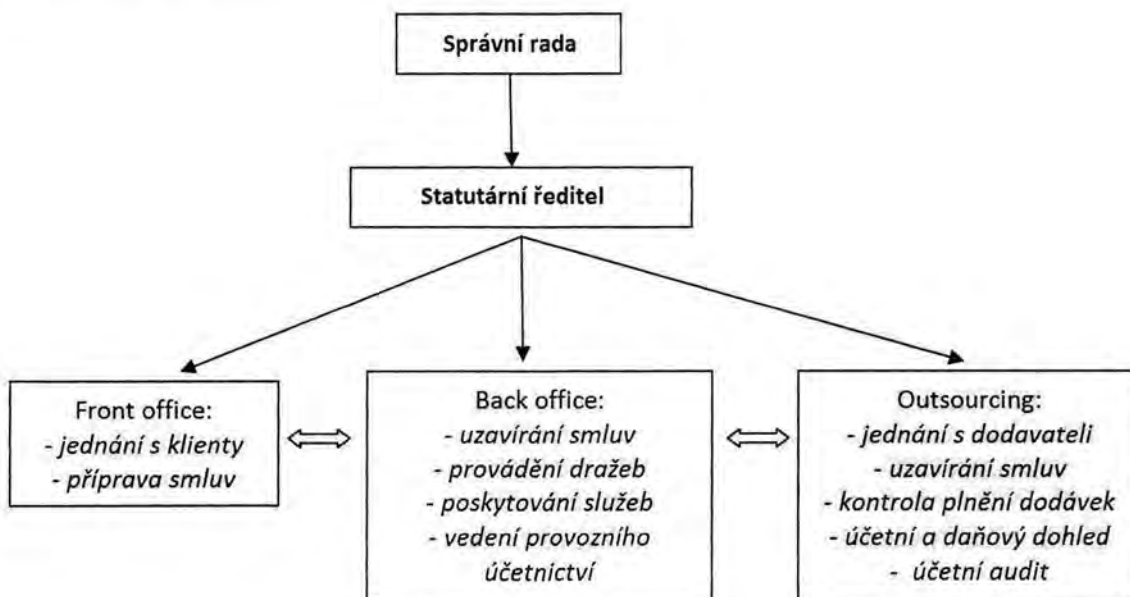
Správní rada

Statutární ředitel

Front office:
- jednání s klienty
- příprava smluv

Back office:
- uzavírání smluv
- provádění dražeb
- poskytování služeb
- vedení provozního účetnictví

Outsourcing:
- jednání s dodavateli
- uzavírání smluv
- kontrola plnění dodávek
- účetní a daňový dohled
- účetní audit